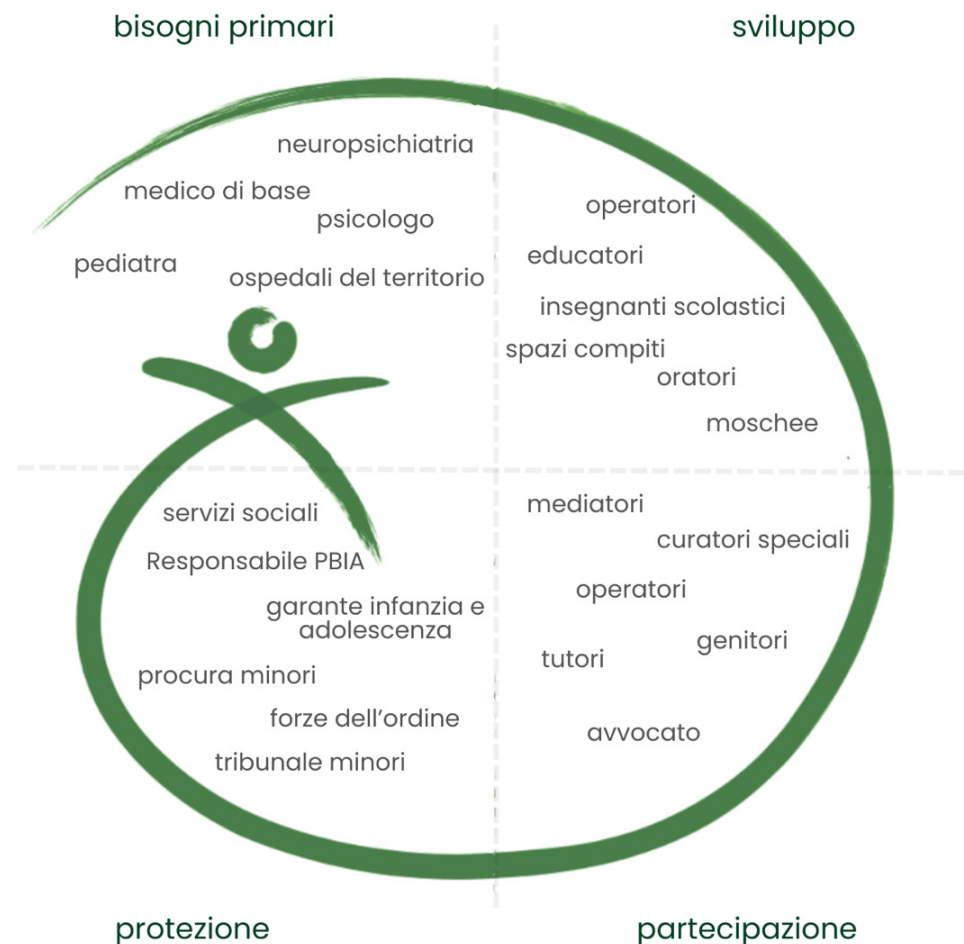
bisogni primari

sviluppo

neuropsichiatria

medico di base

psicologo

pediatra

ospedali del territorio

operatori

educatori

insegnanti scolastici

spazi compiti

oratori

moschee

servizi sociali

Responsabile PBIA

garante infanzia e adolescenza

procura minori

forze dell'ordine

tribunale minori

mediatori

curatori speciali

operatori

genitori

tutori

avvocato

protezione

partecipazione